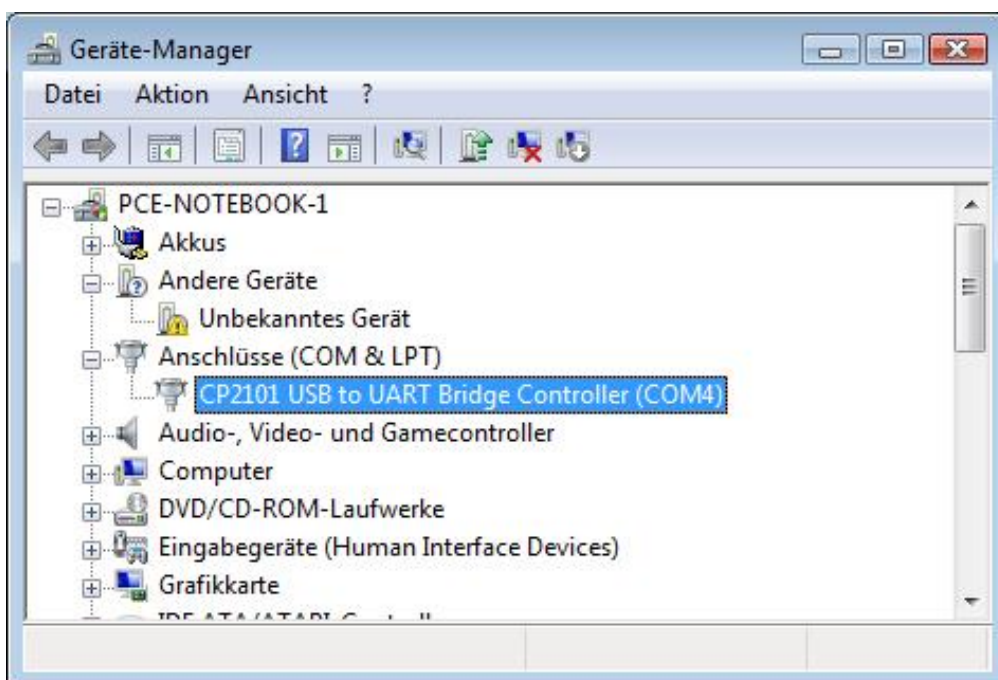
Geräte-Manager

Datei Aktion Ansicht ?

PCE-NOTEBOOK-1
Akkus
Andere Geräte
Unbekanntes Gerät
Anschlüsse (COM & LPT)
CP2101 USB to UART Bridge Controller (COM4)
Audio-, Video- und Gamecontroller
Computer
DVD/CD-ROM-Laufwerke
Eingabegeräte (Human Interface Devices)
Grafikkarte
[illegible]